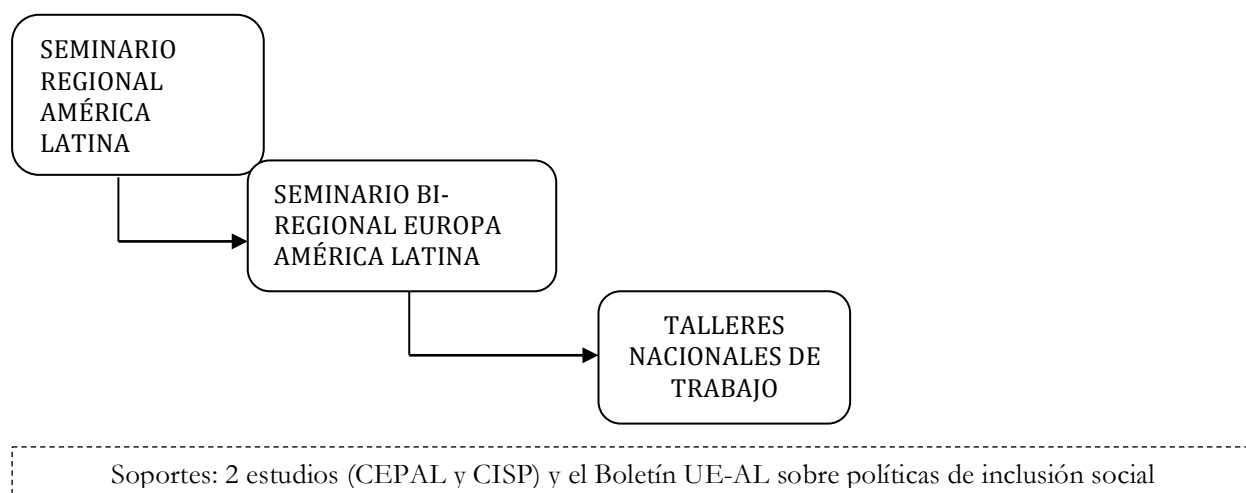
SEMINARIO REGIONAL AMÉRICA LATINA

SEMINARIO BI-REGIONAL EUROPA AMÉRICA LATINA

TALLERES NACIONALES DE TRABAJO

Soportes: 2 estudios (CEPAL y CISP) y el Boletín UE-AL sobre políticas de inclusión social